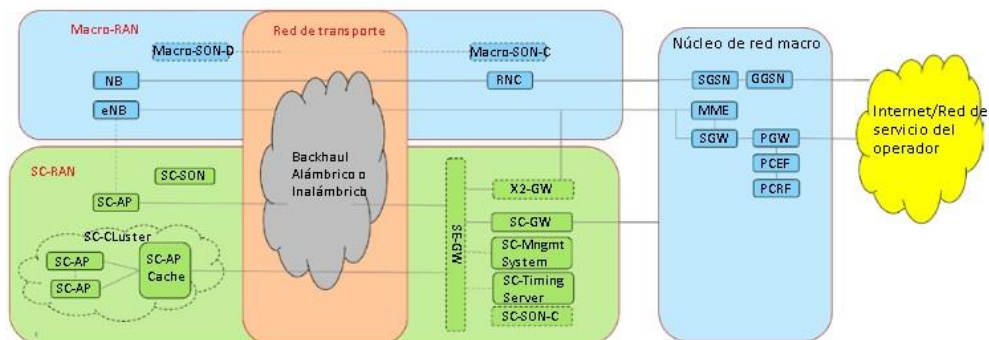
Macro-RAN

Macro-SON-D

NB

eNB

Red de transporte

Macro-SON-C

RNC

Núcleo de red macro

SGSN

GGSN

MME

SGW

PGW

PCEF

PCRF

Internet/Red de servicio del operador

SC-RAN

SC-SON

SC-AP

SC-CLuster

SC-AP

SC-AP

SC-AP Cache

Backhaul Alámbrico o Inalámbrico

SE-GW

X2-GW

SC-GW

SC-Mngmt System

SC-Timing Server

SC-SON-C